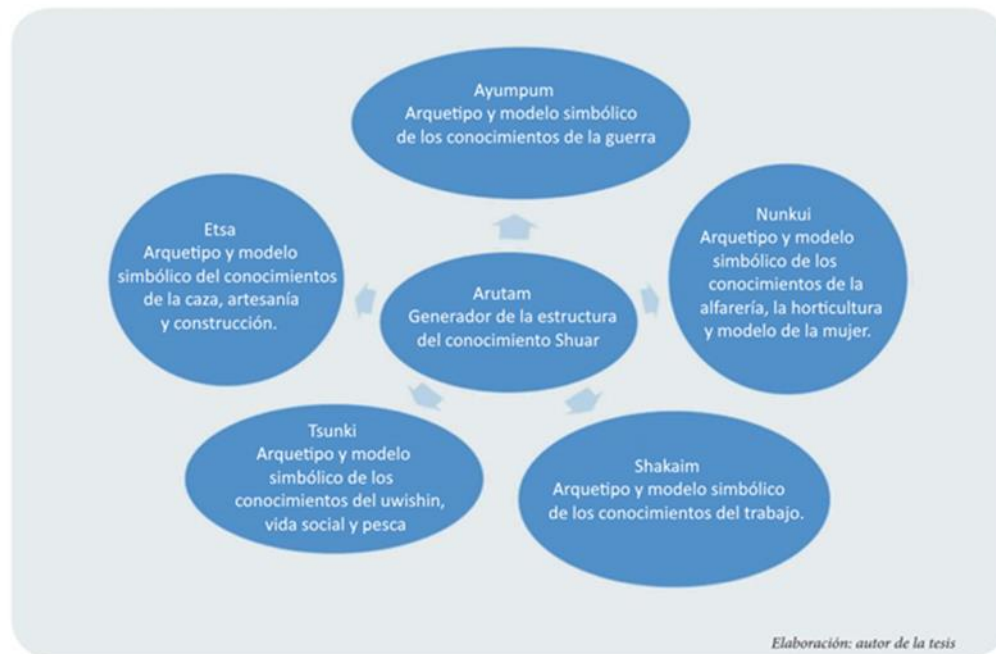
Ayumpum
Arquetipo y modelo simbólico de los conocimientos de la guerra

Etsa
Arquetipo y modelo simbólico del conocimientos de la caza, artesanía y construcción.

Arutam
Generador de la estructura del conocimiento Shuar

Nunkui
Arquetipo y modelo simbólico de los conocimientos de la alfarería, la horticultura y modelo de la mujer.

Tsunki
Arquetipo y modelo simbólico de los conocimientos del uwishin, vida social y pesca

Shakaim
Arquetipo y modelo simbólico de los conocimientos del trabajo.

Elaboración: autor de la tesis